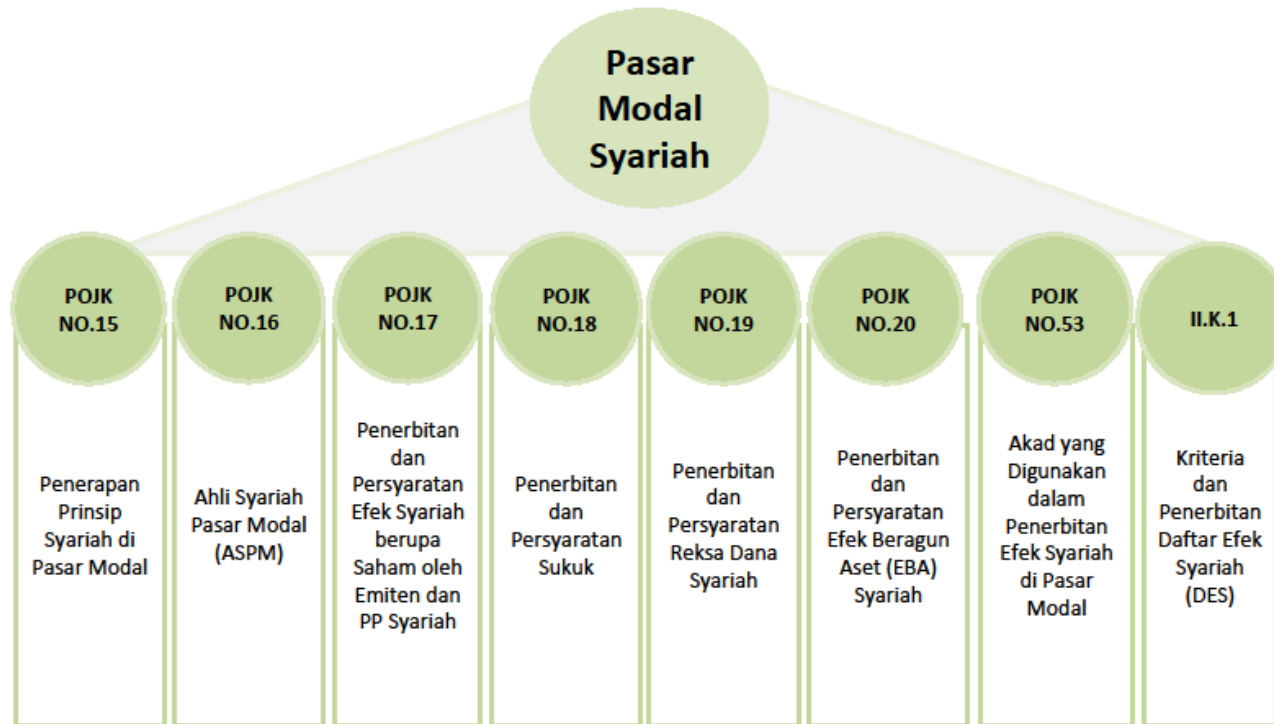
Pasar Modal Syariah

POJK NO.15

Penerapan Prinsip Syariah di Pasar Modal

POJK NO.16

Ahli Syariah Pasar Modal (ASPM)

POJK NO.17

Penerbitan dan Persyaratan Efek Syariah berupa Saham oleh Emiten dan PP Syariah

POJK NO.18

Penerbitan dan Persyaratan Sukuk

POJK NO.19

Penerbitan dan Persyaratan Reksa Dana Syariah

POJK NO.20

Penerbitan dan Persyaratan Efek Beragun Aset (EBA) Syariah

POJK NO.53

Akad yang Digunakan dalam Penerbitan Efek Syariah di Pasar Modal

II.K.1

Kriteria dan Penerbitan Daftar Efek Syariah (DES)